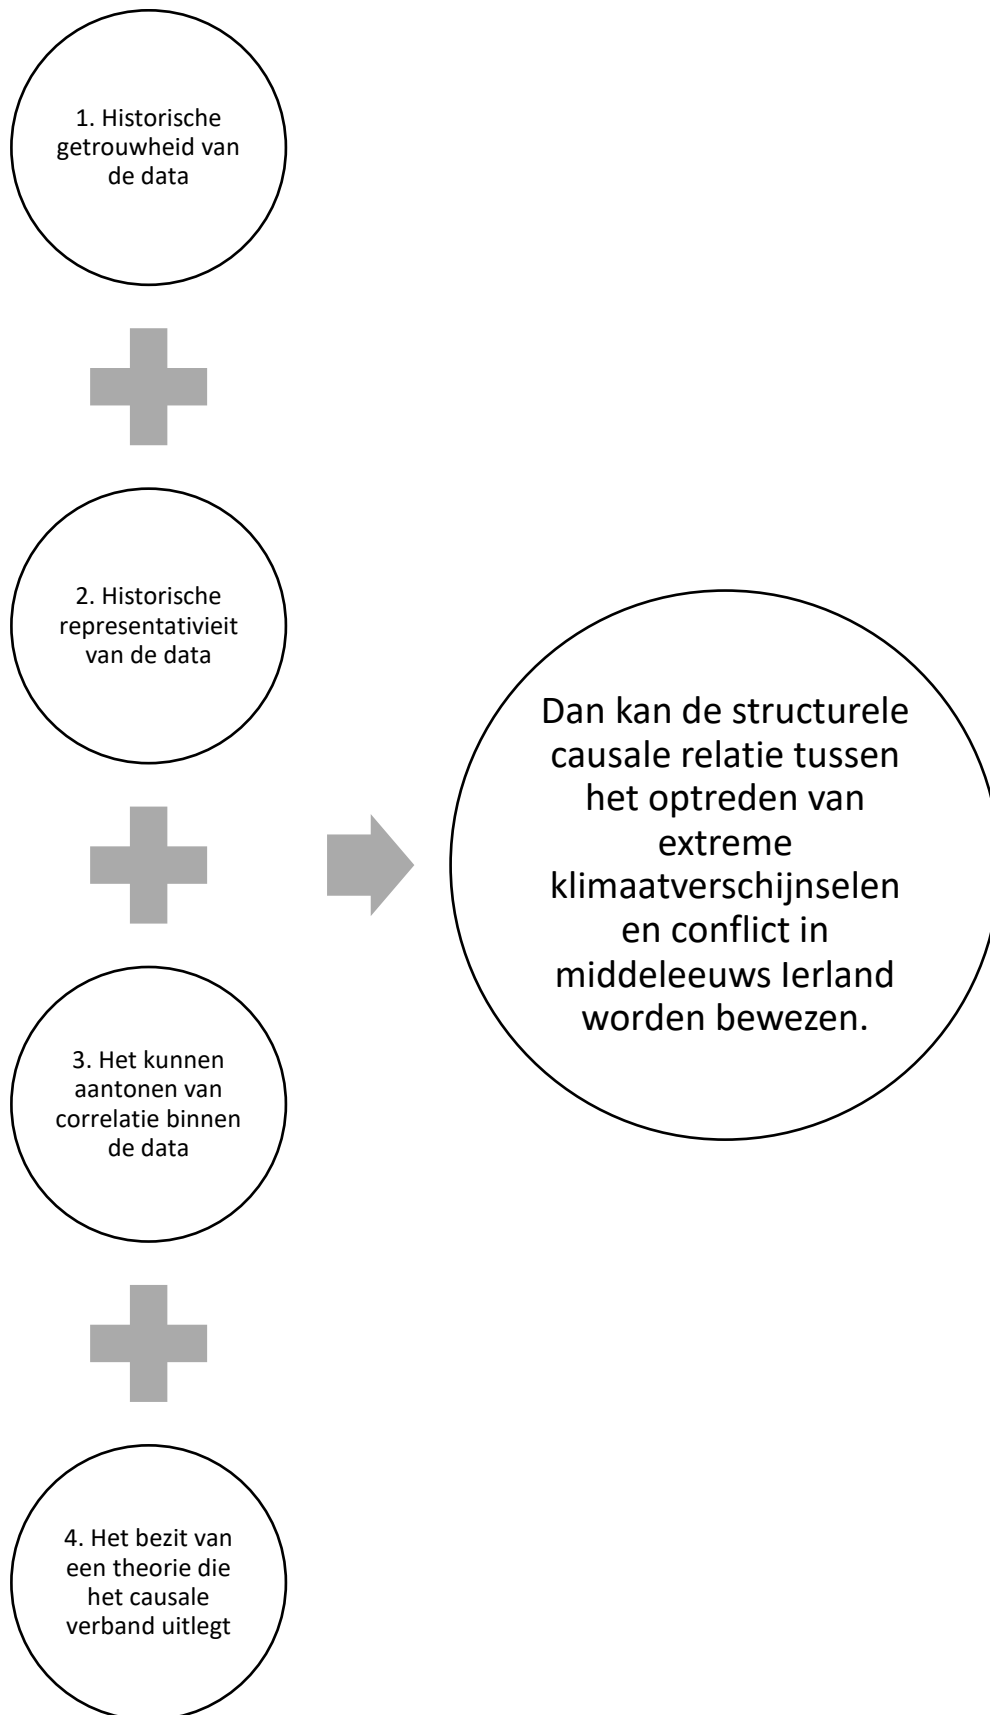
1. Historische getrouwheid van de data

2. Historische representativieit van de data

3. Het kunnen aantonen van correlatie binnen de data

4. Het bezit van een theorie die het causale verband uitlegt

Dan kan de structurele causale relatie tussen het optreden van extreme klimaatverschijnselen en conflict in middeleeuws Ierland worden bewezen.